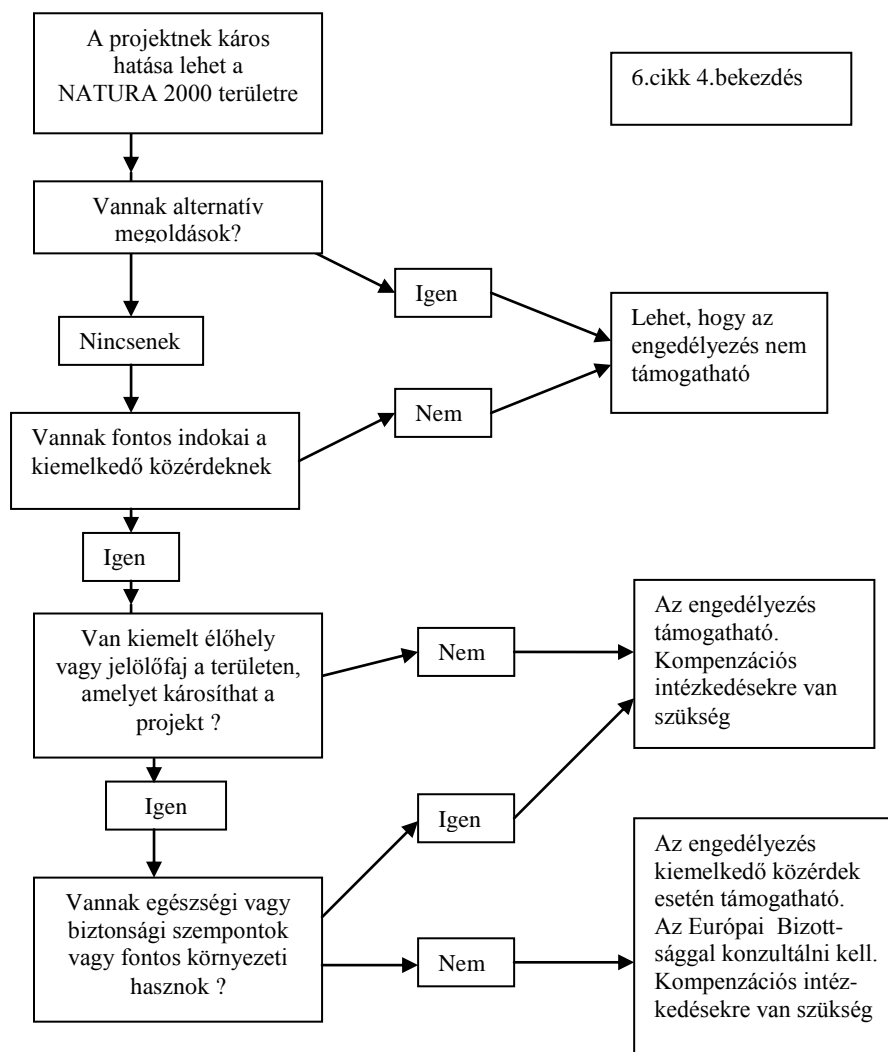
A projektnek káros hatása lehet a NATURA 2000 területre

6.cikk 4.bekezdés

Vannak alternatív megoldások?

Igen

Lehet, hogy az engedélyezés nem támogatható

Nincsenek

Nem

Vannak fontos indokai a kiemelkedő közérdeknek

Igen

Van kiemelt élőhely vagy jelölőfaj a területen, amelyet károsíthat a projekt ?

Nem

Az engedélyezés támogatható. Kompenzációs intézkedésekre van szükség

Igen

Igen

Vannak egészségi vagy biztonsági szempontok vagy fontos környezeti hasznok ?

Nem

Az engedélyezés kiemelkedő közérdek esetén támogatható. Az Európai Bizottsággal konzultálni kell. Kompenzációs intézkedésekre van szükség